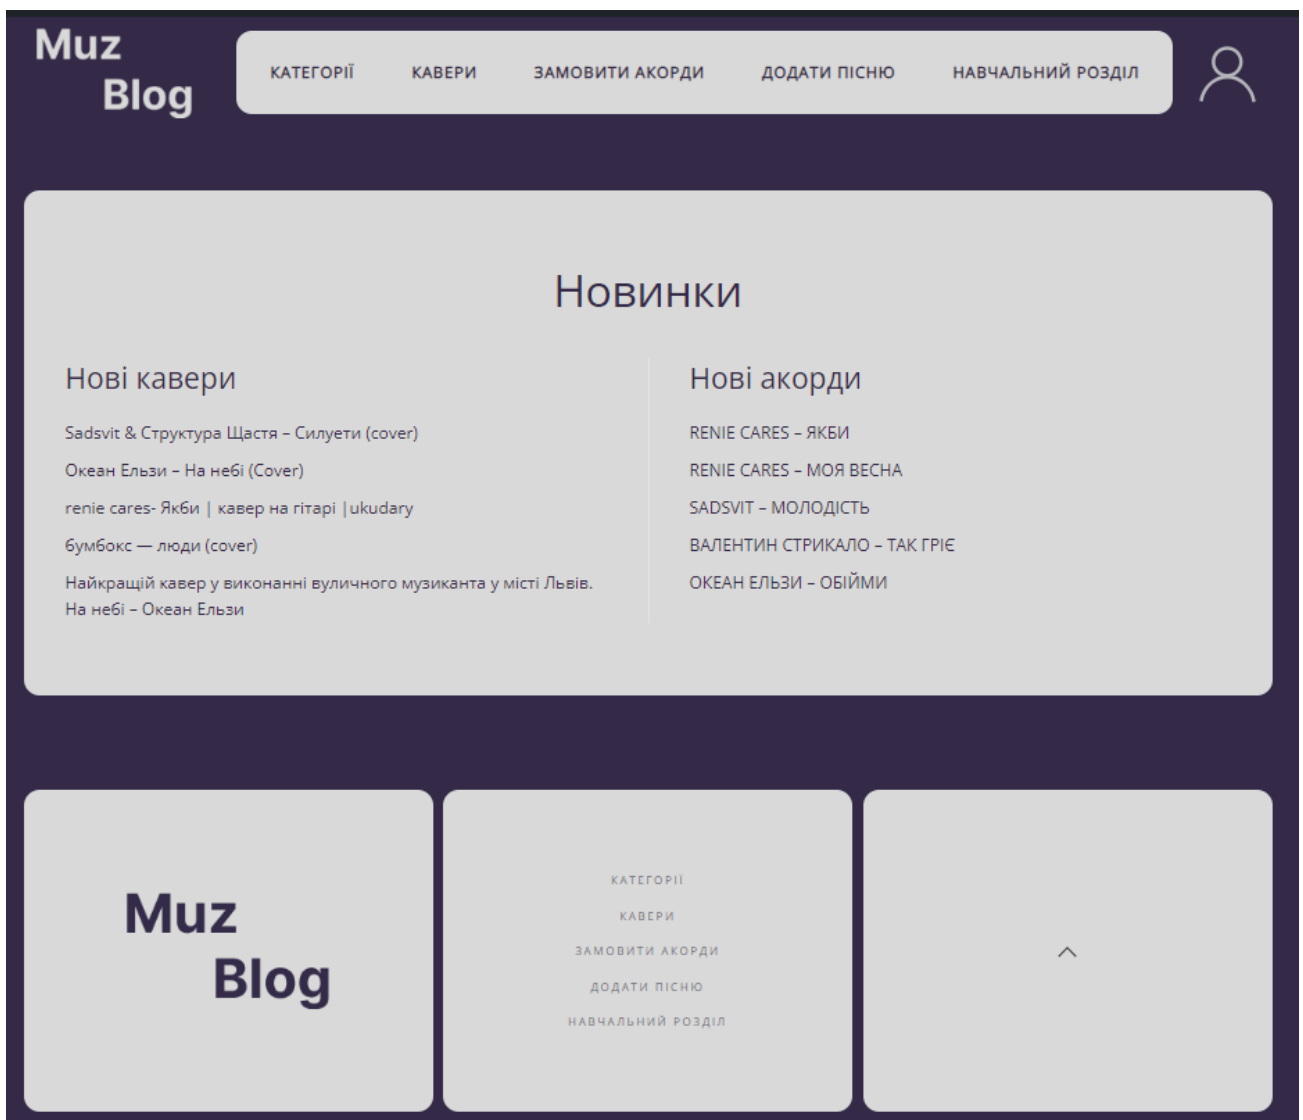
Muz
Blog

КАТЕГОРІЇ КАВЕРИ ЗАМОВИТИ АКОРДИ ДОДАТИ ПІСНЮ НАВЧАЛЬНИЙ РОЗДІЛ

Новинки

Нові кавери

Sadsvit & Структура Щастя – Силуети (cover)

Океан Ельзи – На небі (Cover)

renie cares- Якби | кавер на гітарі |ukudary

6ум6окс — люди (cover)

Найкращій кавер у виконанні вуличного музиканта у місті Львів. На небі – Океан Ельзи

Нові акорди

RENIE CARES – ЯКБИ

RENIE CARES – МОЯ ВЕСНА

SADSVIT – МОЛОДІСТЬ

ВАЛЕНТИН СТРИКАЛО – ТАК ГРІЄ

ОКЕАН ЕЛЬЗИ – ОБІЙМИ

Muz
Blog

КАТЕГОРІЇ
КАВЕРИ
ЗАМОВИТИ АКОРДИ
ДОДАТИ ПІСНЮ
НАВЧАЛЬНИЙ РОЗДІЛ